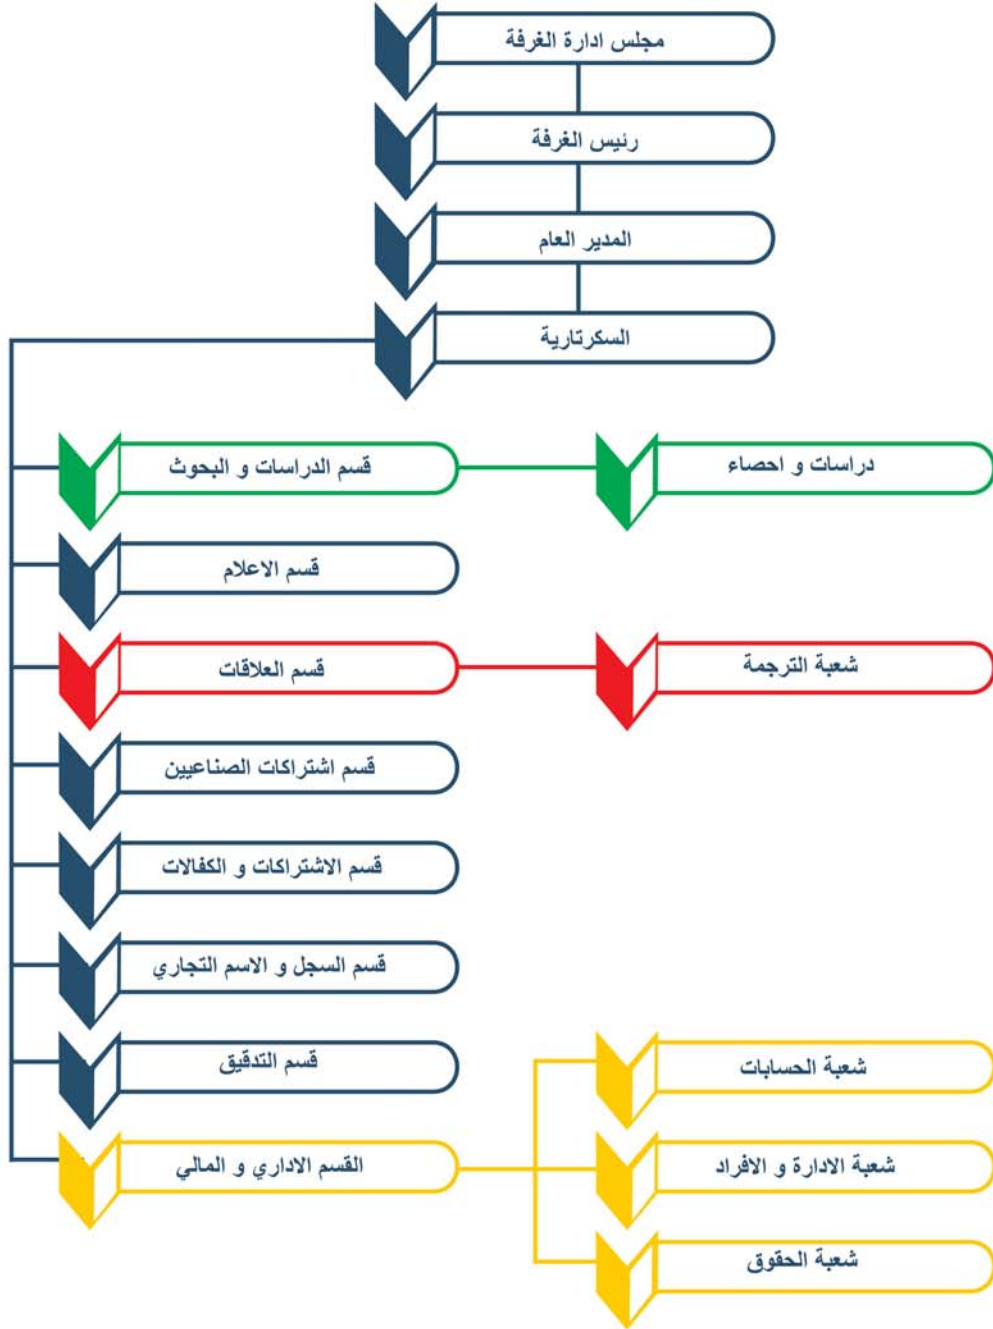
مجلس ادارة الغرفة

رئيس الغرفة

المدير العام

السكرتارية

قسم الدراسات و البحوث

دراسات و احصاء

قسم الاعلام

قسم العلاقات

شعبة الترجمة

قسم اشتراكات الصناعيين

قسم الاشتراكات و الكفالات

قسم السجل و الاسم التجاري

قسم التدقيق

شعبة الحسابات

القسم الاداري و المالي

شعبة الادارة و الافراد

شعبة الحقوق